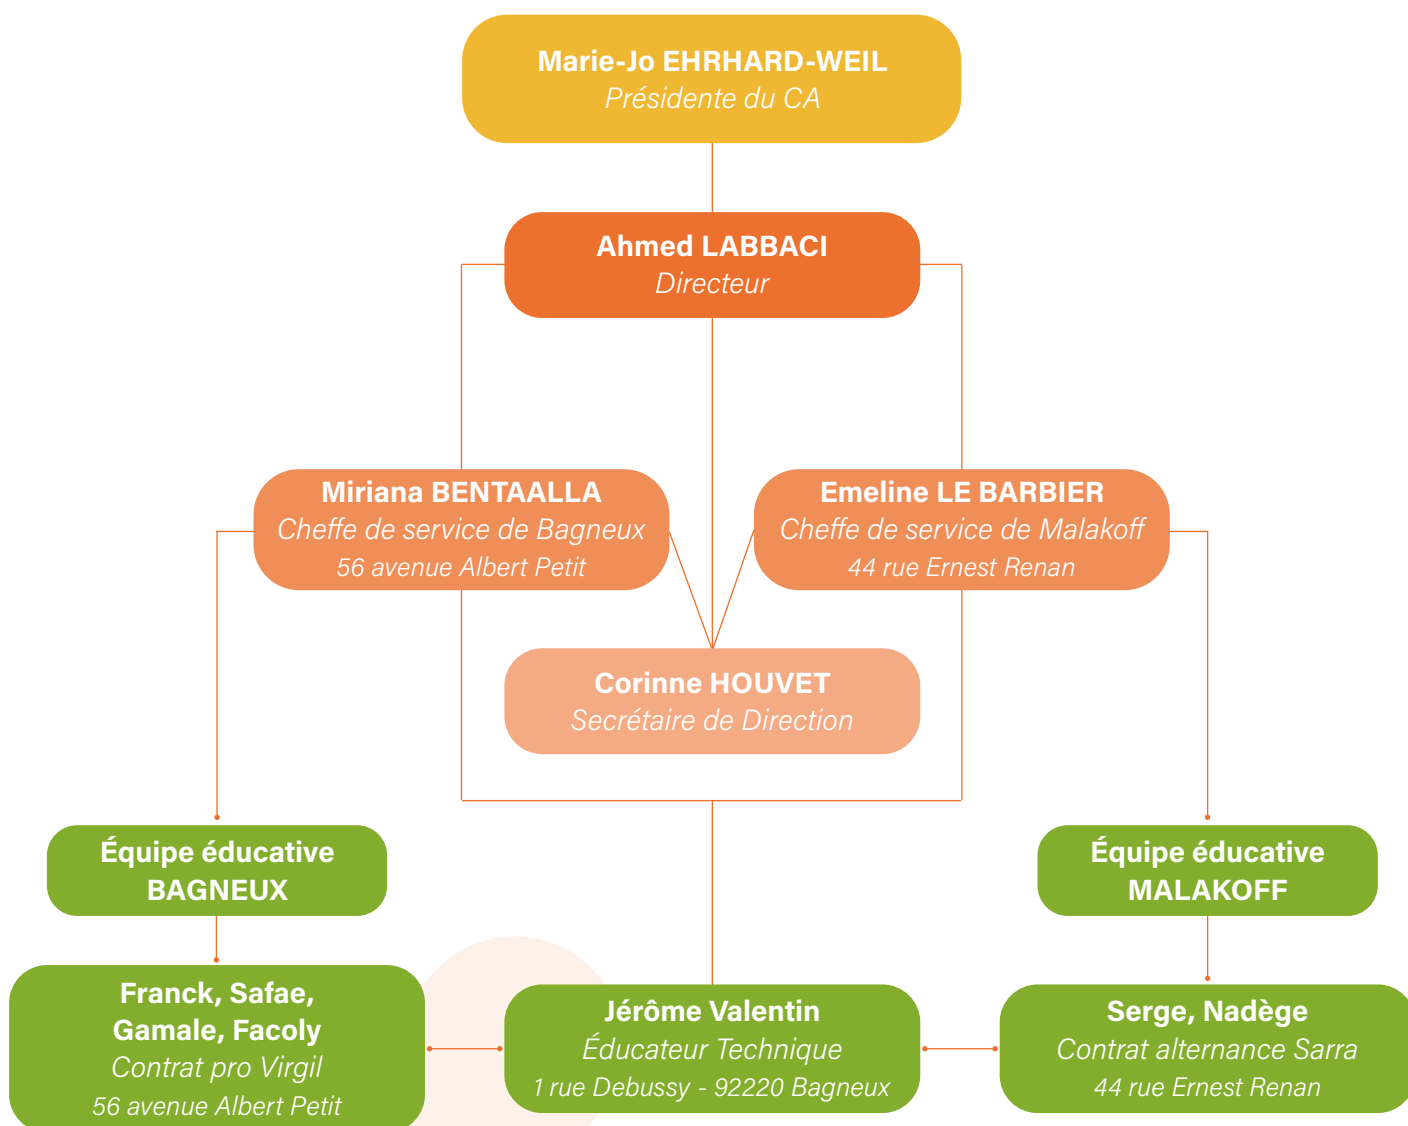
Marie-Jo EHRHARD-WEIL
Présidente du CA

Ahmed LABBACI
Directeur

Miriana BENTAALLA
Cheffe de service de Bagneux
56 avenue Albert Petit

Emeline LE BARBIER
Cheffe de service de Malakoff
44 rue Ernest Renan

Corinne HOUVET
Secrétaire de Direction

Équipe éducative
BAGNEUX

Équipe éducative
MALAKOFF

Franck, Safae,
Gamale, Facoly
Contrat pro Virgil
56 avenue Albert Petit

Jérôme Valentin
Éducateur Technique
1 rue Debussy - 92220 Bagneux

Serge, Nadège
Contrat alternance Sarra
44 rue Ernest Renan